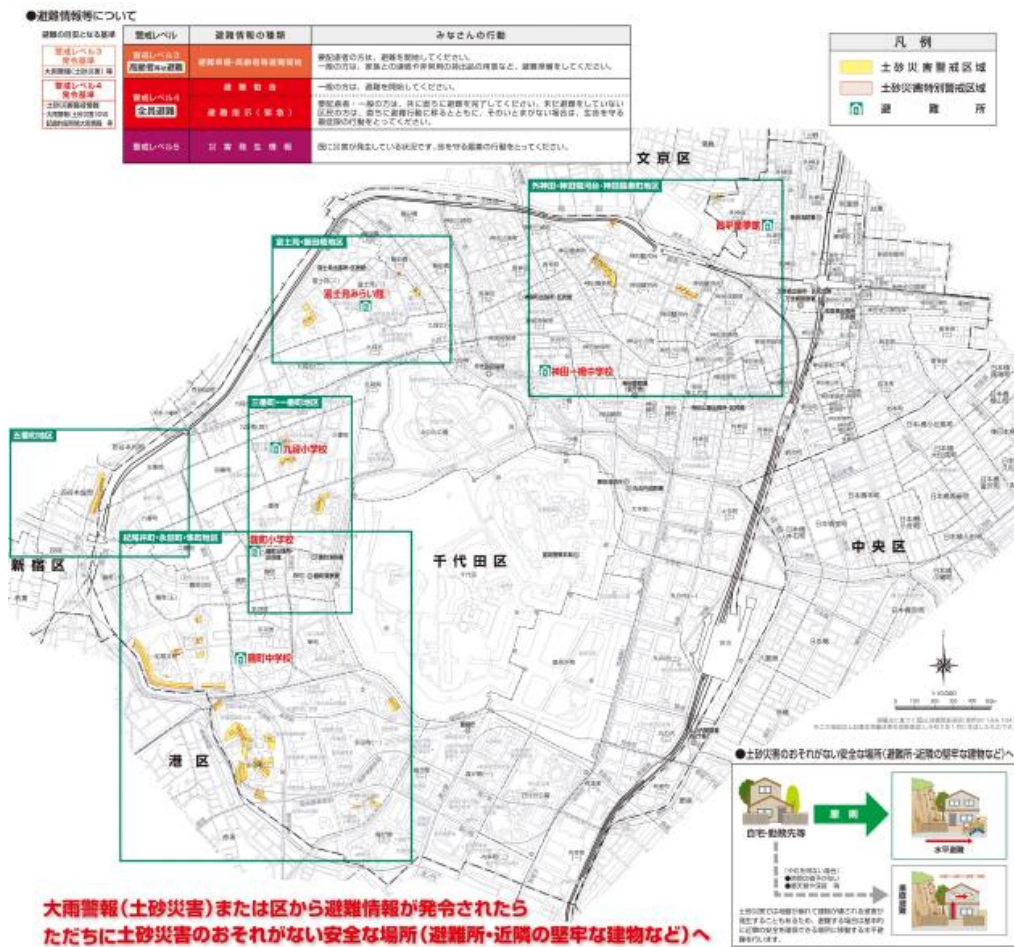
●避難情報等について

避難の目安となる基準

警戒レベル3 発令基準
大雨警報(土砂災害) 等

警戒レベル4 発令基準
土砂災害警戒情報 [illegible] 等

| 警戒レベル | 避難情報の種類 | みなさんの行動 |
|---|---|---|
| 警戒レベル3 高齢者等は避難 | 避難準備・高齢者等避難開始 | 要配慮者の方は、避難を開始してください。一般の方は、家族との連絡や非常用持出品の用意など、避難準備をしてください。 |
| 警戒レベル4 全員避難 | 避難勧告 | 一般の方は、避難を開始してください。 |
| | 避難指示(緊急) | 要配慮者・一般の方は、共に直ちに避難を完了してください。まだ避難をしていない区民の方は、直ちに避難行動に移るとともに、そのいとまがない場合は、生命を守る最低限の行動をとってください。 |
| 警戒レベル5 | 災害発生情報 | 既に災害が発生している状況です。命を守る最善の行動をとってください。 |

凡例
土砂災害警戒区域
土砂災害特別警戒区域
避難所

文京区

外神田・神田駿河台・神田猿楽町地区

昌平童夢館

富士見・飯田橋地区

富士見みらい館

神田一橋中学校

三番町・一番町地区

九段小学校

五番町地区

新宿区

紀尾井町・永田町・隼町地区

麹町小学校

千代田区

中央区

麹町中学校

港区

●土砂災害のおそれがない安全な場所(避難所・近隣の堅牢な建物など)へ

自宅・勤務先等

避難

水平避難

垂直避難

大雨警報(土砂災害)または区から避難情報が発令されたら
ただちに土砂災害のおそれがない安全な場所(避難所・近隣の堅牢な建物など)へ